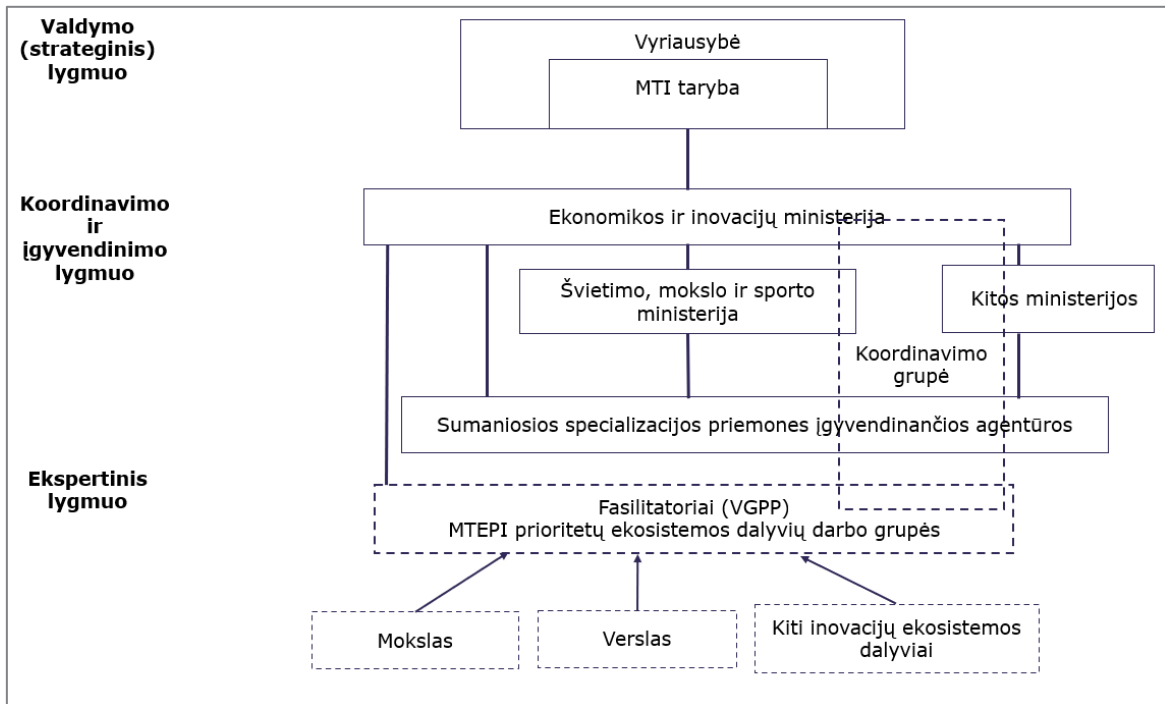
Valdymo (strateginis) lygmuo

Vyriausybė

MTI taryba

Koordinavimo ir įgyvendinimo lygmuo

Ekonomikos ir inovacijų ministerija

Švietimo, mokslo ir sporto ministerija

Kitos ministerijos

Koordinavimo grupė

Sumaniosios specializacijos priemones įgyvendinančios agentūros

Ekspertinis lygmuo

Fasilitatoriai (VGPP)
MTEPI prioritetų ekosistemos dalyvių darbo grupės

Mokslas

Verslas

Kiti inovacijų ekosistemos dalyviai